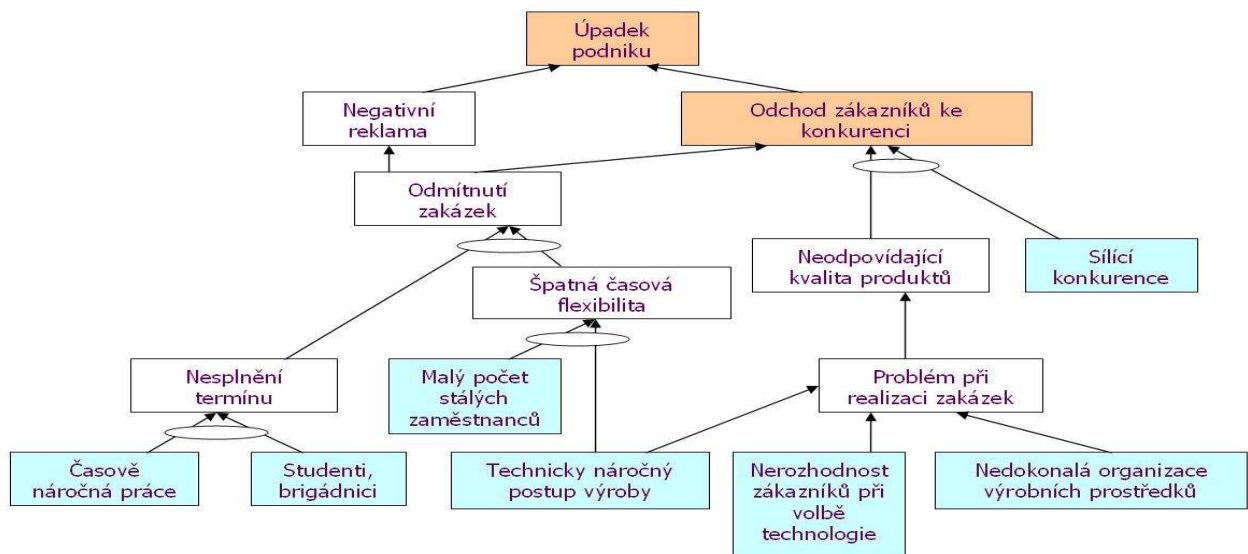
Úpadek podniku

Negativní reklama

Odchod zákazníků ke konkurenci

Odmítnutí zakázek

Špatná časová flexibilita

Neodpovídající kvalita produktů

Sílící konkurence

Nesplnění termínu

Malý počet stálých zaměstnanců

Problém při realizaci zakázek

Časově náročná práce

Studenti, brigádnici

Technicky náročný postup výroby

Nerozhodnost zákazníků při volbě technologie

Nedokonalá organizace výrobních prostředků